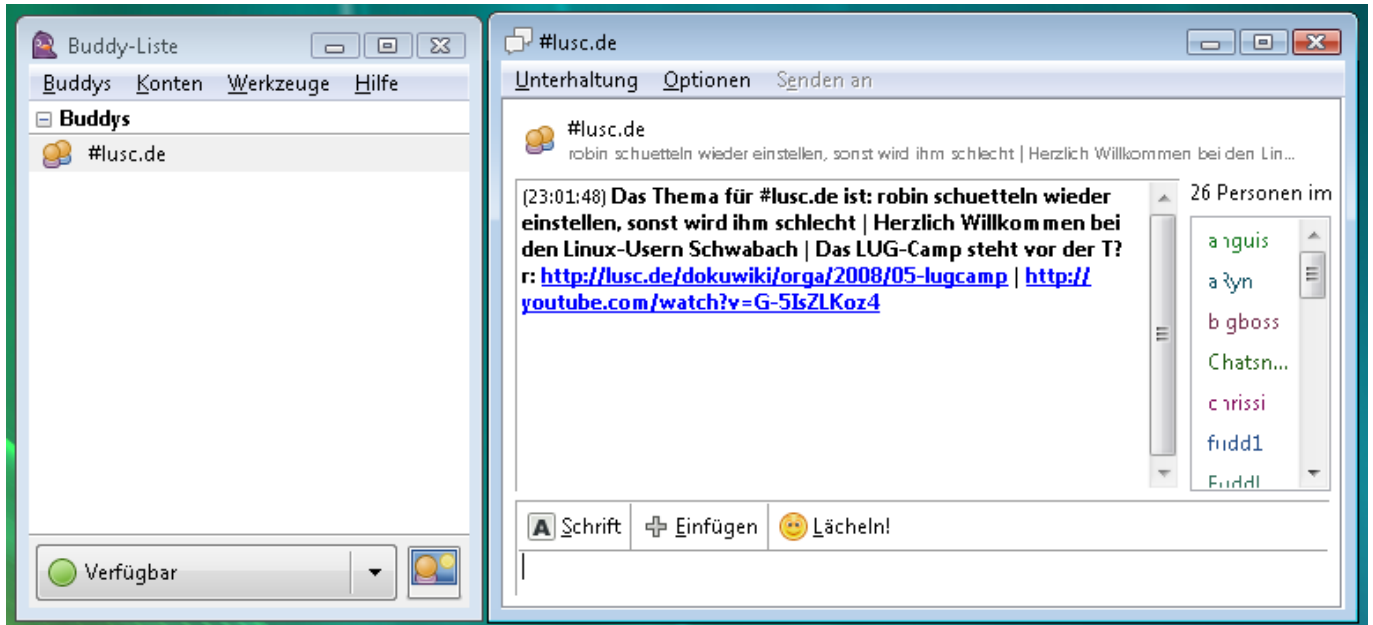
Buddy-Liste

Buddys Konten Werkzeuge Hilfe

Buddys

#lusc.de

Verfügbar

#lusc.de

Unterhaltung Optionen Senden an

#lusc.de

robin schuetteln wieder einstellen, sonst wird ihm schlecht | Herzlich Willkommen bei den Lin...

(23:01:48) Das Thema für #lusc.de ist: robin schuetteln wieder einstellen, sonst wird ihm schlecht | Herzlich Willkommen bei den Linux-Usern Schwabach | Das LUG-Camp steht vor der T?r: http://lusc.de/dokuwiki/orga/2008/05-lugcamp | http://youtube.com/watch?v=G-5IsZLKoz4

26 Personen im

anguis
aRyn
bigboss
Chatsn...
chrissi
fudd1
Fuddl

Schrift Einfügen Lächeln!